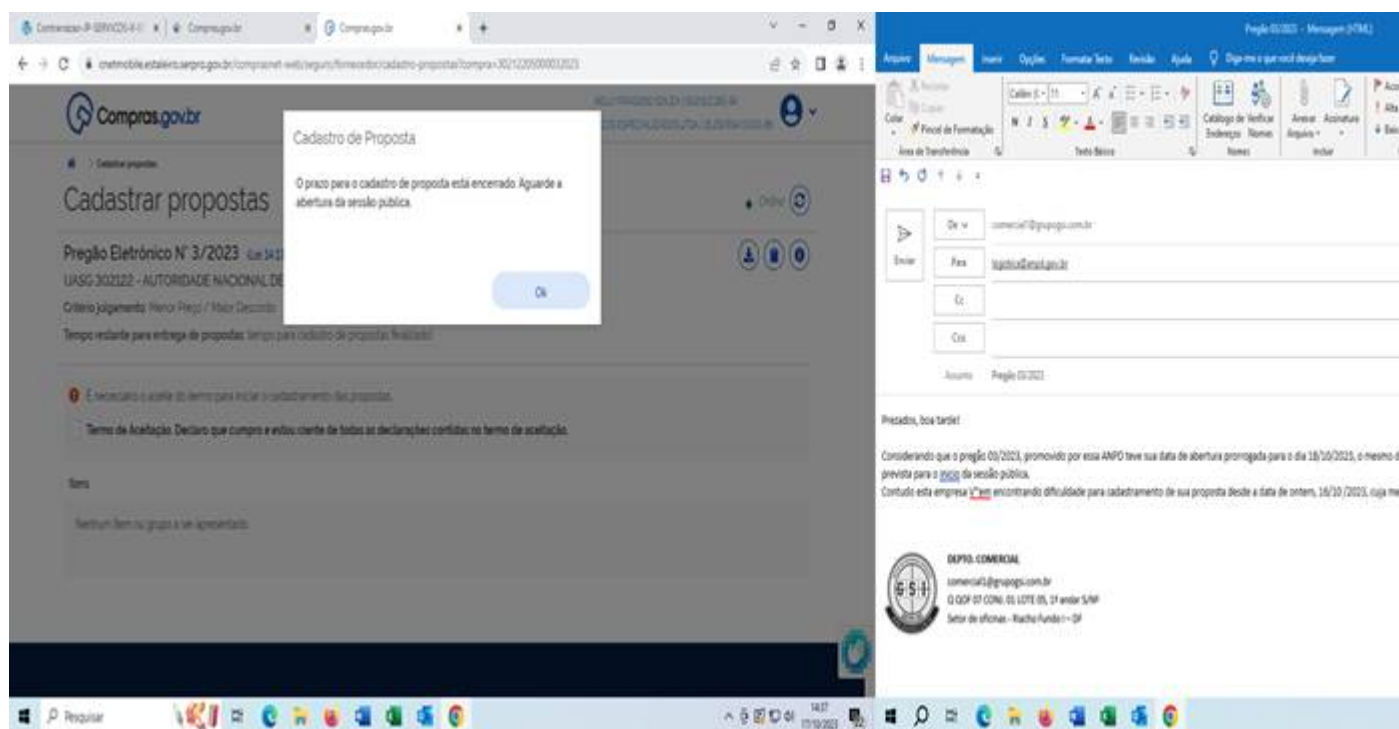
Compras.gov.br

Cadastro de Proposta

O prazo para o cadastro de proposta está encerrado. Aguarde a abertura da sessão pública.

Ok

Cadastrar propostas

Pregão Eletrônico N° 3/2023

UASG 302122 - AUTORIDADE NACIONAL DE

Critério julgamento: Menor Preço / Maior Desconto

Tempo restante para entrega de propostas: tempo para cadastro de propostas finalizado

É necessário o aceite do termo para iniciar o cadastramento das propostas.

Termo de Aceitação. Declaro que cumpro e estou ciente de todas as declarações contidas no termo de aceitação.

Itens

Nenhum item ou grupo a ser apresentado.

Pregão 03/2023 - Mensagem (HTML)

Arquivo Mensagem Inserir Opções Formatar Texto Revisão Ajuda Diga-me o que você deseja fazer

Colar Pincel de Formatação Área de Transferência Texto Básico Catálogo de Endereços Verificar Nomes Nomes Anexar Arquivo Assinatura Incluir

Enviar De comercial1@grupogsi.com.br Para licitacao@anpd.gov.br Cc Cco Assunto Pregão 03/2023

Prezados, boa tarde!

Considerando que o pregão 03/2023, promovido por essa ANPD teve sua data de abertura prorrogada para o dia 18/10/2023, o mesmo d prevista para o inicio da sessão pública.

Contudo esta empresa vem encontrando dificuldade para cadastramento de sua proposta desde a data de ontem, 16/10/2023, cuja me

DEPTO. COMERCIAL
comercial1@grupogsi.com.br
Q QOF 07 CONJ. 01 LOTE 05, 1º andar S/N
Setor de oficinas - Riacho Fundo I – DF

Pesquisar

14:37
17/10/2023